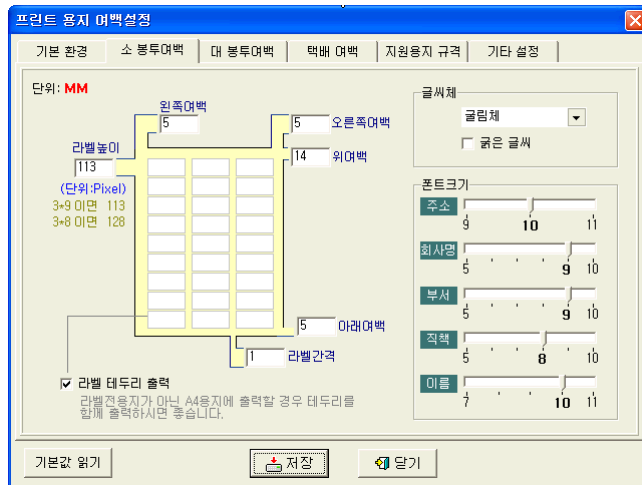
프린트 용지 여백설정

기본 환경 | 소 봉투여백 | 대 봉투여백 | 택배 여백 | 지원용지 규격 | 기타 설정

단위: MM

왼쪽여백
5

5 오른쪽여백

14 위여백

라벨높이
113

(단위:Pixel)
3*9 이면 113
3*8 이면 128

5 아래여백

1 라벨간격

☑ 라벨 테두리 출력
라벨전용지가 아닌 A4용지에 출력할 경우 테두리를 함께 출력하시면 좋습니다.

글씨체
굴림체
☐ 굵은 글씨

폰트크기
주소
9 10 11
회사명
5 9 10
부서
5 9 10
직책
5 8 10
이름
7 10 11

기본값 읽기
저장
닫기